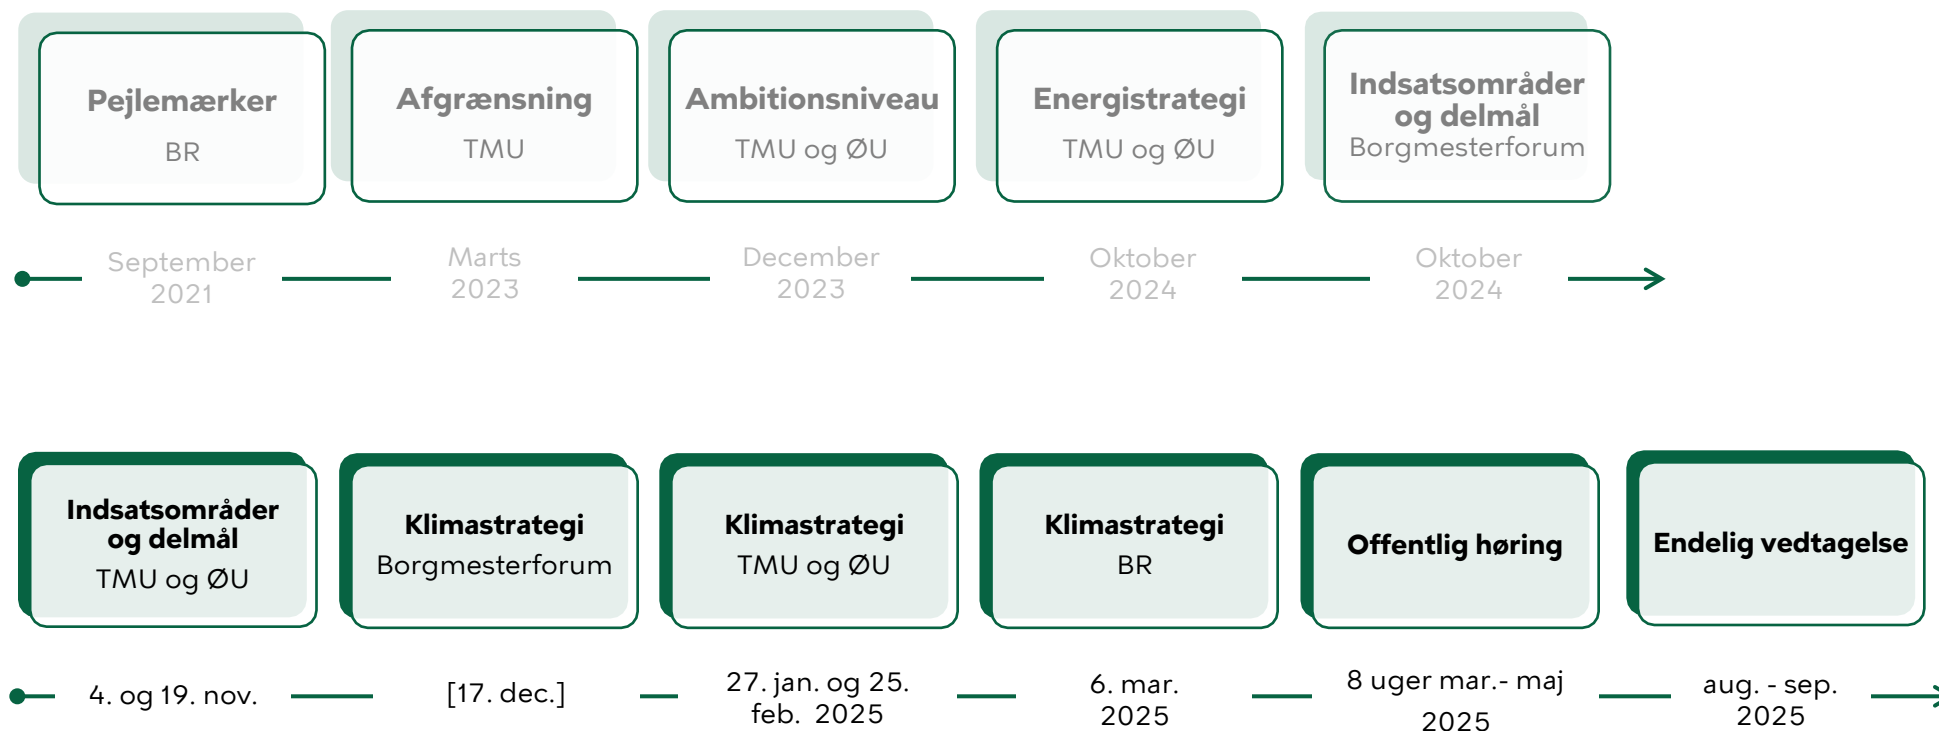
Pejlemærker
BR

Afgrænsning
TMU

Ambitionsniveau
TMU og ØU

Energistrategi
TMU og ØU

Indsatsområder og delmål
Borgmesterforum

September 2021

Marts 2023

December 2023

Oktober 2024

Oktober 2024

Indsatsområder og delmål
TMU og ØU

Klimastrategi
Borgmesterforum

Klimastrategi
TMU og ØU

Klimastrategi
BR

Offentlig høring

Endelig vedtagelse

4. og 19. nov.

[17. dec.]

27. jan. og 25. feb. 2025

6. mar. 2025

8 uger mar.- maj 2025

aug. - sep. 2025